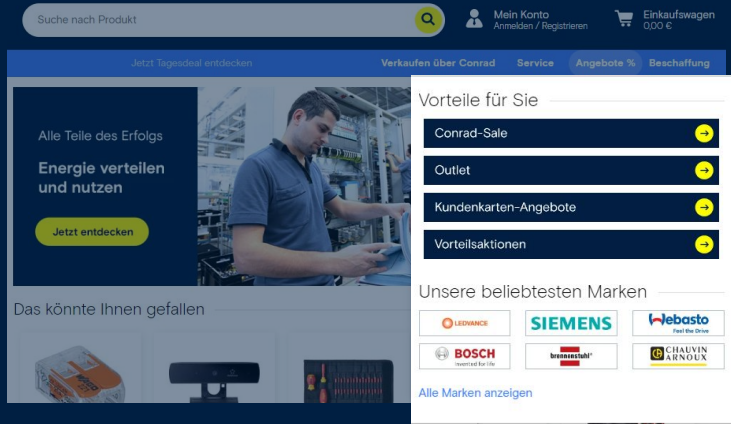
Suche nach Produkt

Mein Konto
Anmelden / Registrieren

Einkaufswagen
0,00 €

Jetzt Tagesdeal entdecken

Verkaufen über Conrad

Service

Angebote %

Beschaffung

Alle Teile des Erfolgs

Energie verteilen und nutzen

Jetzt entdecken

Das könnte Ihnen gefallen

Vorteile für Sie

Conrad-Sale

Outlet

Kundenkarten-Angebote

Vorteilsaktionen

Unsere beliebtesten Marken

LEDVANCE

SIEMENS

Webasto
Feel the Drive

BOSCH
Invented for life

brennenstuhl

CHAUVIN ARNOUX

Alle Marken anzeigen